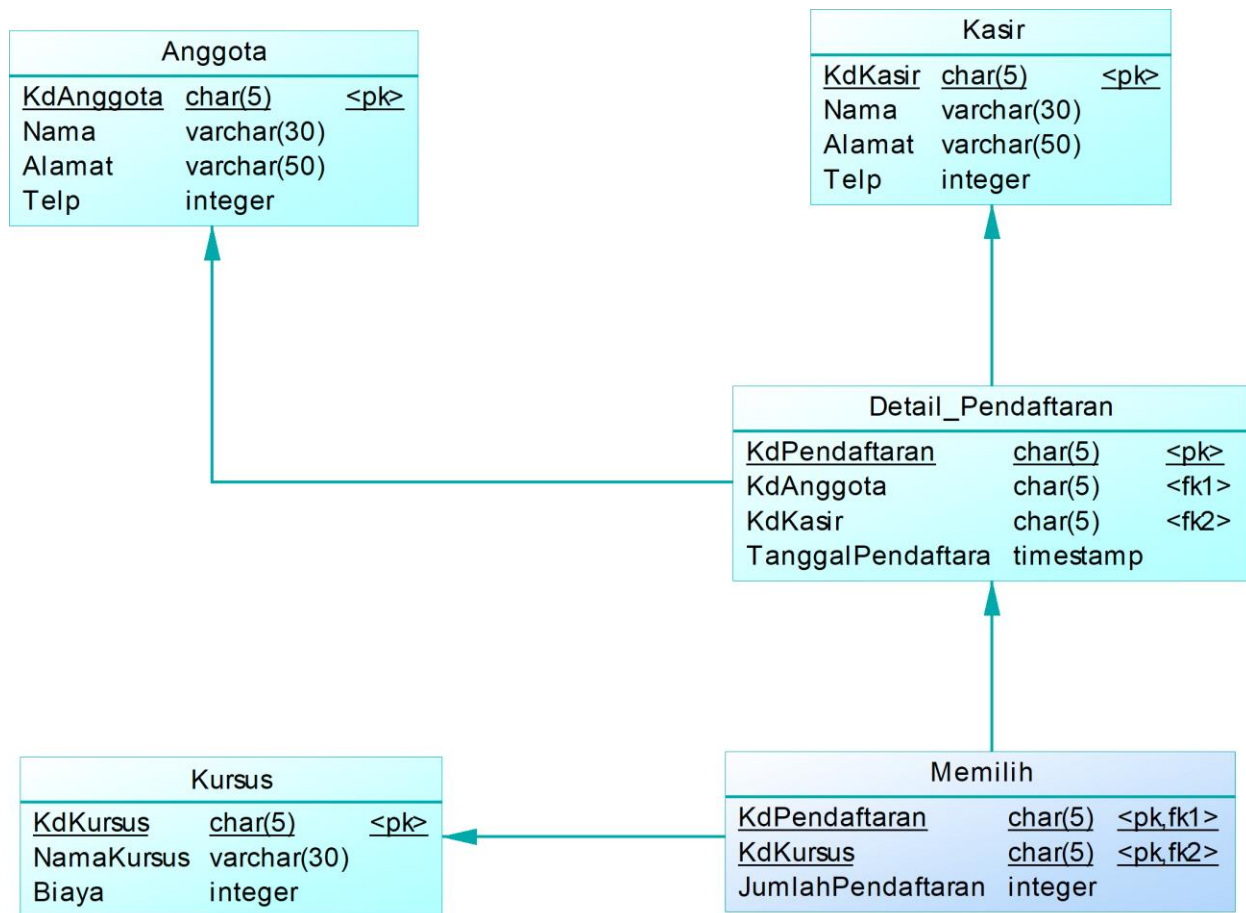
Anggota

| KdAnggota | char(5) | <pk> |
|---|---|---|
| Nama | varchar(30) | |
| Alamat | varchar(50) | |
| Telp | integer | |

Kasir

| KdKasir | char(5) | <pk> |
|---|---|---|
| Nama | varchar(30) | |
| Alamat | varchar(50) | |
| Telp | integer | |

Detail_Pendaftaran

| KdPendaftaran | char(5) | <pk> |
|---|---|---|
| KdAnggota | char(5) | <fk1> |
| KdKasir | char(5) | <fk2> |
| TanggalPendaftara | timestamp | |

Kursus

| KdKursus | char(5) | <pk> |
|---|---|---|
| NamaKursus | varchar(30) | |
| Biaya | integer | |

Memilih

| KdPendaftaran | char(5) | <pk,fk1> |
|---|---|---|
| KdKursus | char(5) | <pk,fk2> |
| JumlahPendaftaran | integer | |